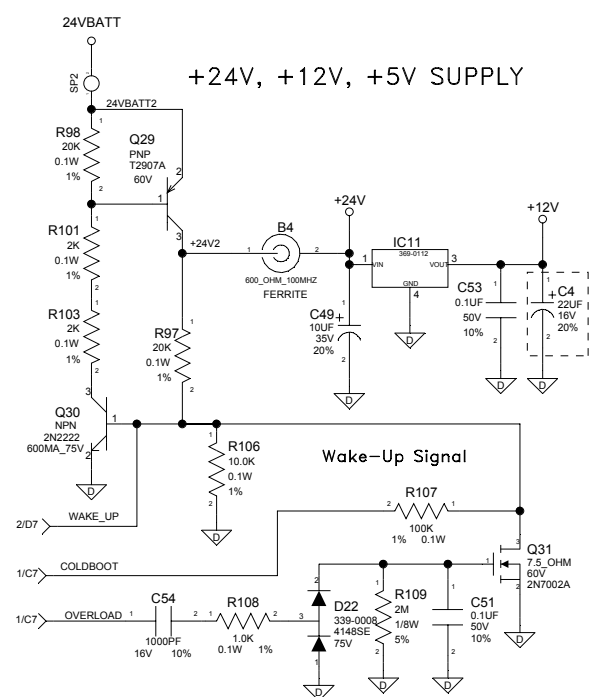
24VBATT

SP2

+24V, +12V, +5V SUPPLY

24VBATT2

R98
20K
0.1W
1%

Q29
PNP
T2907A
60V

R101
2K
0.1W
1%

+24V2

B4
600_OHM_100MHZ
FERRITE

+24V

IC11
369-0112
VIN
VOUT
GND
4

+12V

C53
0.1UF
50V
10%

C4
22UF
16V
20%

C49
10UF
35V
20%

R103
2K
0.1W
1%

R97
20K
0.1W
1%

Q30
NPN
2N2222
600MA_75V

R106
10.0K
0.1W
1%

Wake-Up Signal

2/D7
WAKE_UP

R107
100K
1% 0.1W

1/C7
COLDBOOT

Q31
7.5_OHM
60V
2N7002A

1/C7
OVERLOAD

C54
1000PF
16V 10%

R108
1.0K
0.1W 1%

D22
339-0008
4148SE
75V

R109
2M
1/8W
5%

C51
0.1UF
50V
10%

D